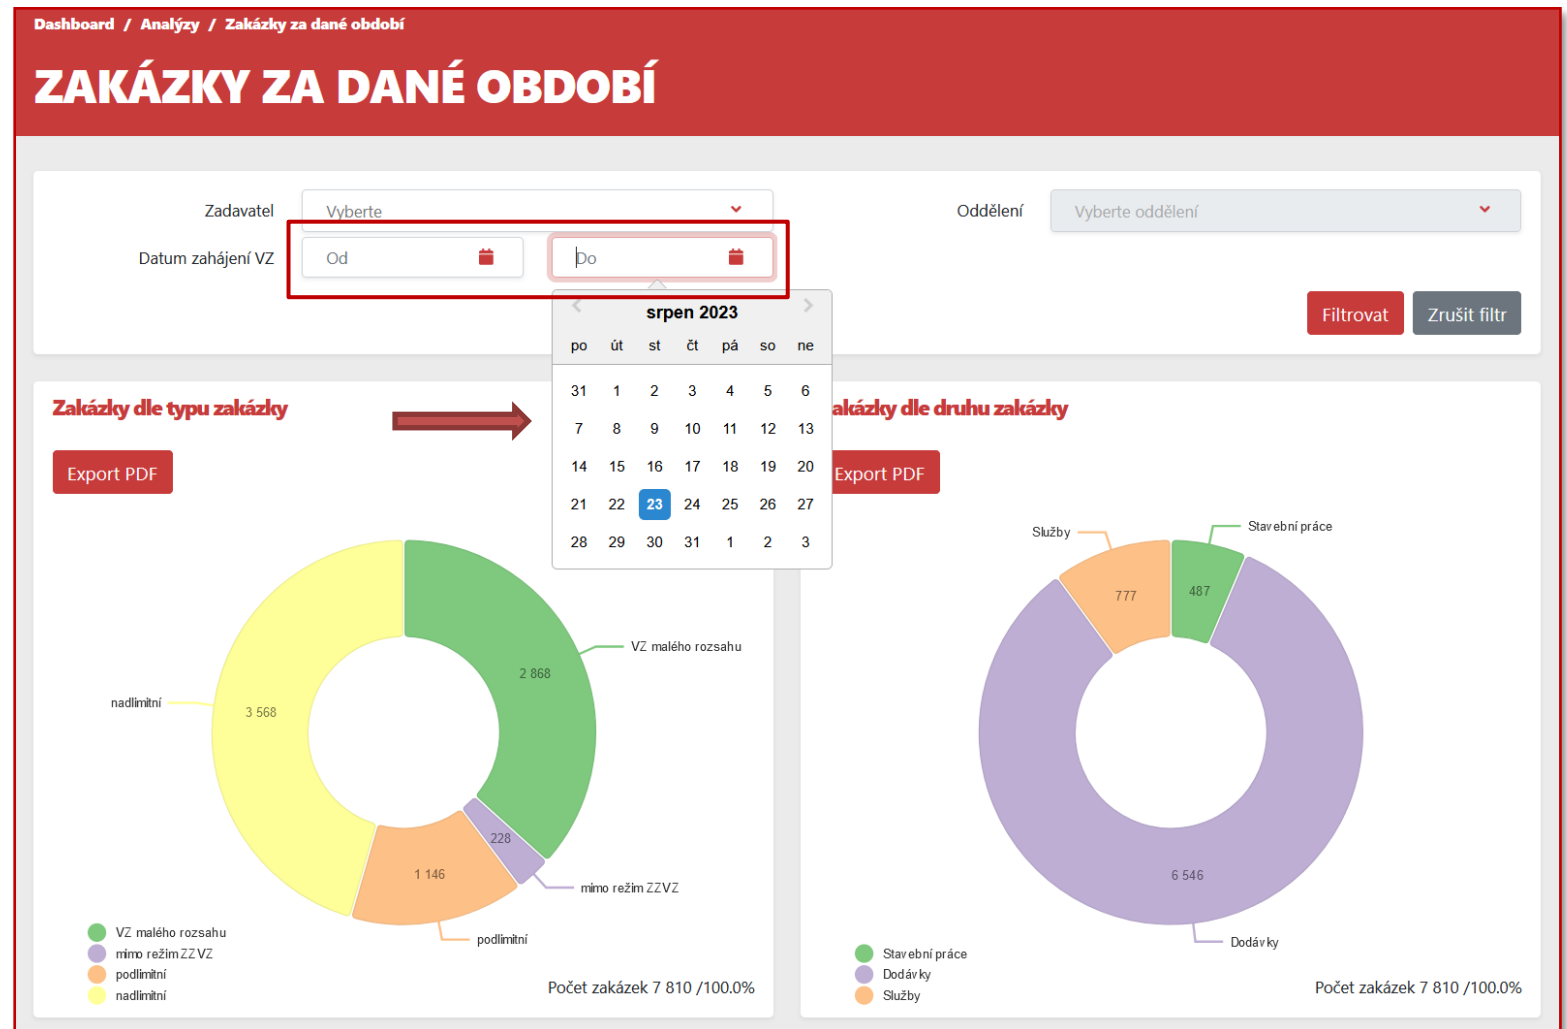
Dashboard / Analýzy / Zakázky za dané období

ZAKÁZKY ZA DANÉ OBDOBÍ

Zadavatel Vyberte

Oddělení Vyberte oddělení

Datum zahájení VZ Od Do

srpen 2023

| po | út | st | čt | pá | so | ne |
|---|---|---|---|---|---|---|
| 31 | 1 | 2 | 3 | 4 | 5 | 6 |
| 7 | 8 | 9 | 10 | 11 | 12 | 13 |
| 14 | 15 | 16 | 17 | 18 | 19 | 20 |
| 21 | 22 | 23 | 24 | 25 | 26 | 27 |
| 28 | 29 | 30 | 31 | 1 | 2 | 3 |

Filtrovat Zrušit filtr

Zakázky dle typu zakázky

Export PDF

nadlimitní 3 568

2 868 VZ malého rozsahu

228 mimo režim ZZVZ

1 146 podlimitní

VZ malého rozsahu
mimo režim ZZVZ
podlimitní
nadlimitní

Počet zakázek 7 810 /100.0%

akázky dle druhu zakázky

Export PDF

Služby 777

487 Stavební práce

6 546 Dodávky

Stavební práce
Dodávky
Služby

Počet zakázek 7 810 /100.0%